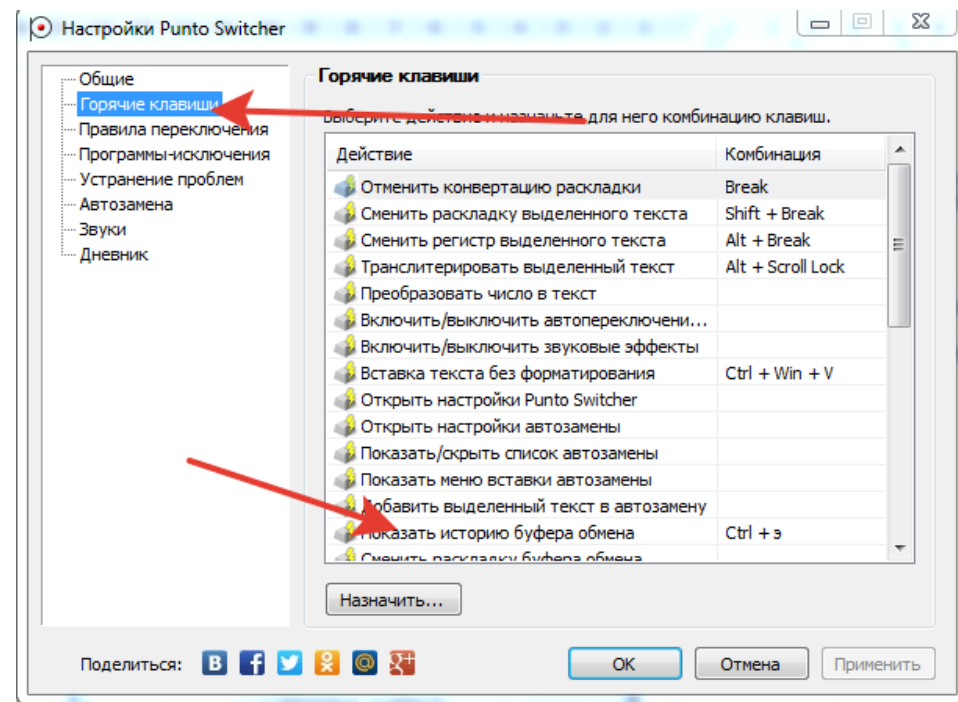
Настройки Punto Switcher

Общие
Горячие клавиши
Правила переключения
Программы-исключения
Устранение проблем
Автозамена
Звуки
Дневник

Горячие клавиши

Выберите действие и назначьте для него комбинацию клавиш.

| Действие | Комбинация |
|---|---|
| Отменить конвертацию раскладки | Break |
| Сменить раскладку выделенного текста | Shift + Break |
| Сменить регистр выделенного текста | Alt + Break |
| Транслитерировать выделенный текст | Alt + Scroll Lock |
| Преобразовать число в текст | |
| Включить/выключить автопереключени... | |
| Включить/выключить звуковые эффекты | |
| Вставка текста без форматирования | Ctrl + Win + V |
| Открыть настройки Punto Switcher | |
| Открыть настройки автозамены | |
| Показать/скрыть список автозамены | |
| Показать меню вставки автозамены | |
| Добавить выделенный текст в автозамену | |
| Показать историю буфера обмена | Ctrl + э |
| Сменить раскладку буфера обмена | |

Назначить...

Поделиться:

OK
Отмена
Применить